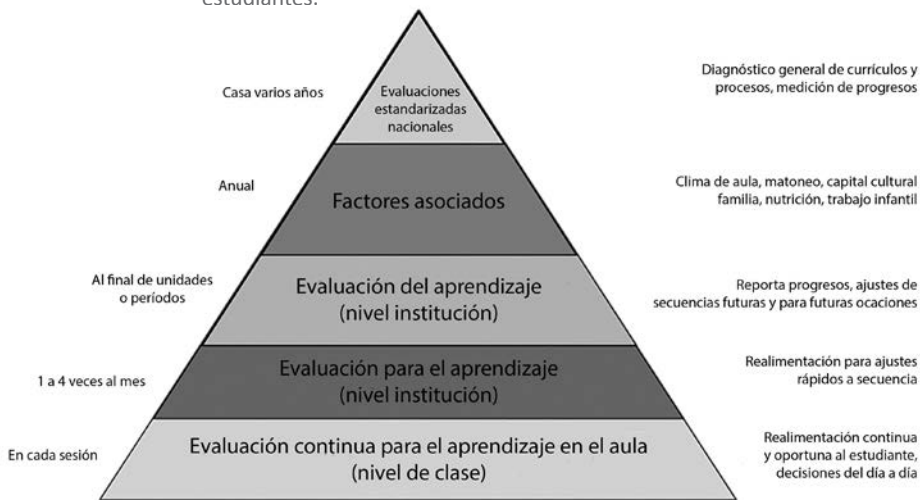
estudiantes.

Casa varios años

Evaluaciones estandarizadas nacionales

Diagnóstico general de currículos y procesos, medición de progresos

Anual

Factores asociados

Clima de aula, matoneo, capital cultural familia, nutrición, trabajo infantil

Al final de unidades o períodos

Evaluación del aprendizaje (nivel institución)

Reporta progresos, ajustes de secuencias futuras y para futuras ocasiones

1 a 4 veces al mes

Evaluación para el aprendizaje (nivel institución)

Realimentación para ajustes rápidos a secuencia

En cada sesión

Evaluación continua para el aprendizaje en el aula (nivel de clase)

Realimentación continua y oportuna al estudiante, decisiones del día a día